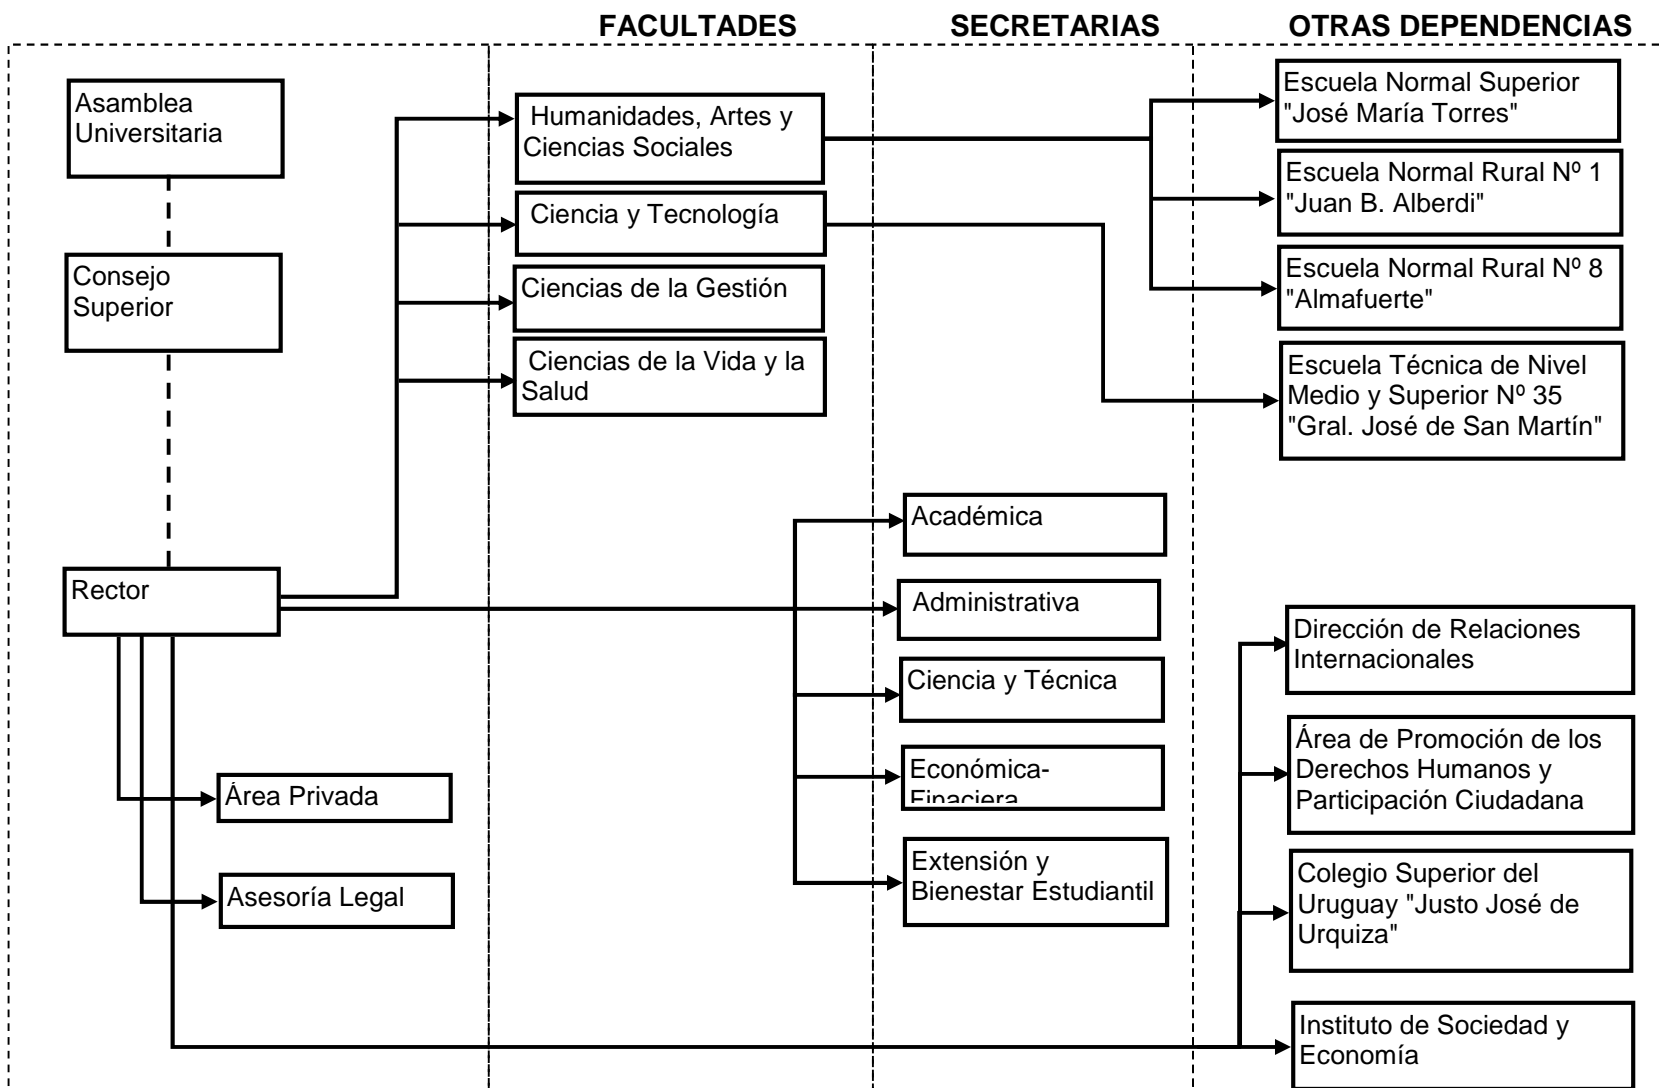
FACULTADES

SECRETARIAS

OTRAS DEPENDENCIAS

Asamblea Universitaria

Consejo Superior

Rector

Humanidades, Artes y Ciencias Sociales

Ciencia y Tecnología

Ciencias de la Gestión

Ciencias de la Vida y la Salud

Escuela Normal Superior "José María Torres"

Escuela Normal Rural Nº 1 "Juan B. Alberdi"

Escuela Normal Rural Nº 8 "Almafuerte"

Escuela Técnica de Nivel Medio y Superior Nº 35 "Gral. José de San Martín"

Académica

Administrativa

Ciencia y Técnica

Económica-Finaciera

Extensión y Bienestar Estudiantil

Dirección de Relaciones Internacionales

Área de Promoción de los Derechos Humanos y Participación Ciudadana

Colegio Superior del Uruguay "Justo José de Urquiza"

Instituto de Sociedad y Economía

Área Privada

Asesoría Legal